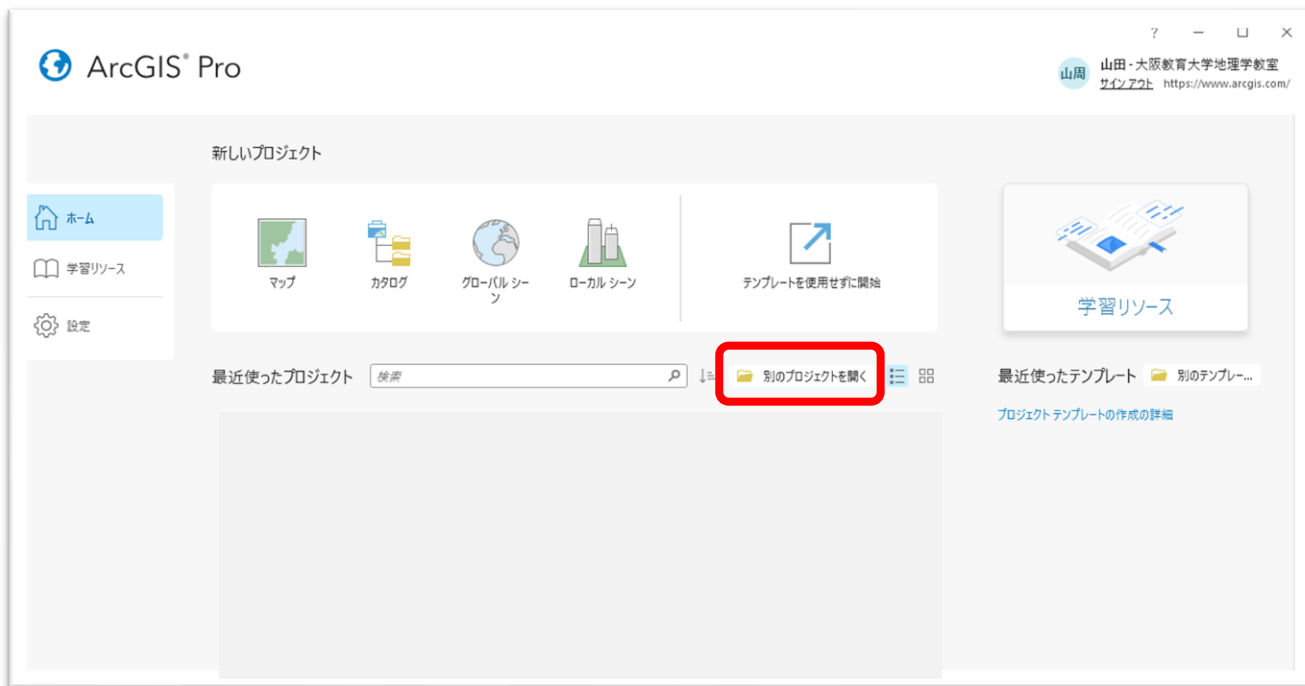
?

ArcGIS® Pro

山周 山田 - 大阪教育大学地理学教室
サイン アウト https://www.arcgis.com/

ホーム
学習リソース
設定

新しいプロジェクト

マップ
カタログ
グローバル シーン
ローカル シーン
テンプレートを使用せずに開始

学習リソース

最近使ったプロジェクト
検索
別のプロジェクトを開く

最近使ったテンプレート
別のテンプレー...
プロジェクト テンプレートの作成の詳細